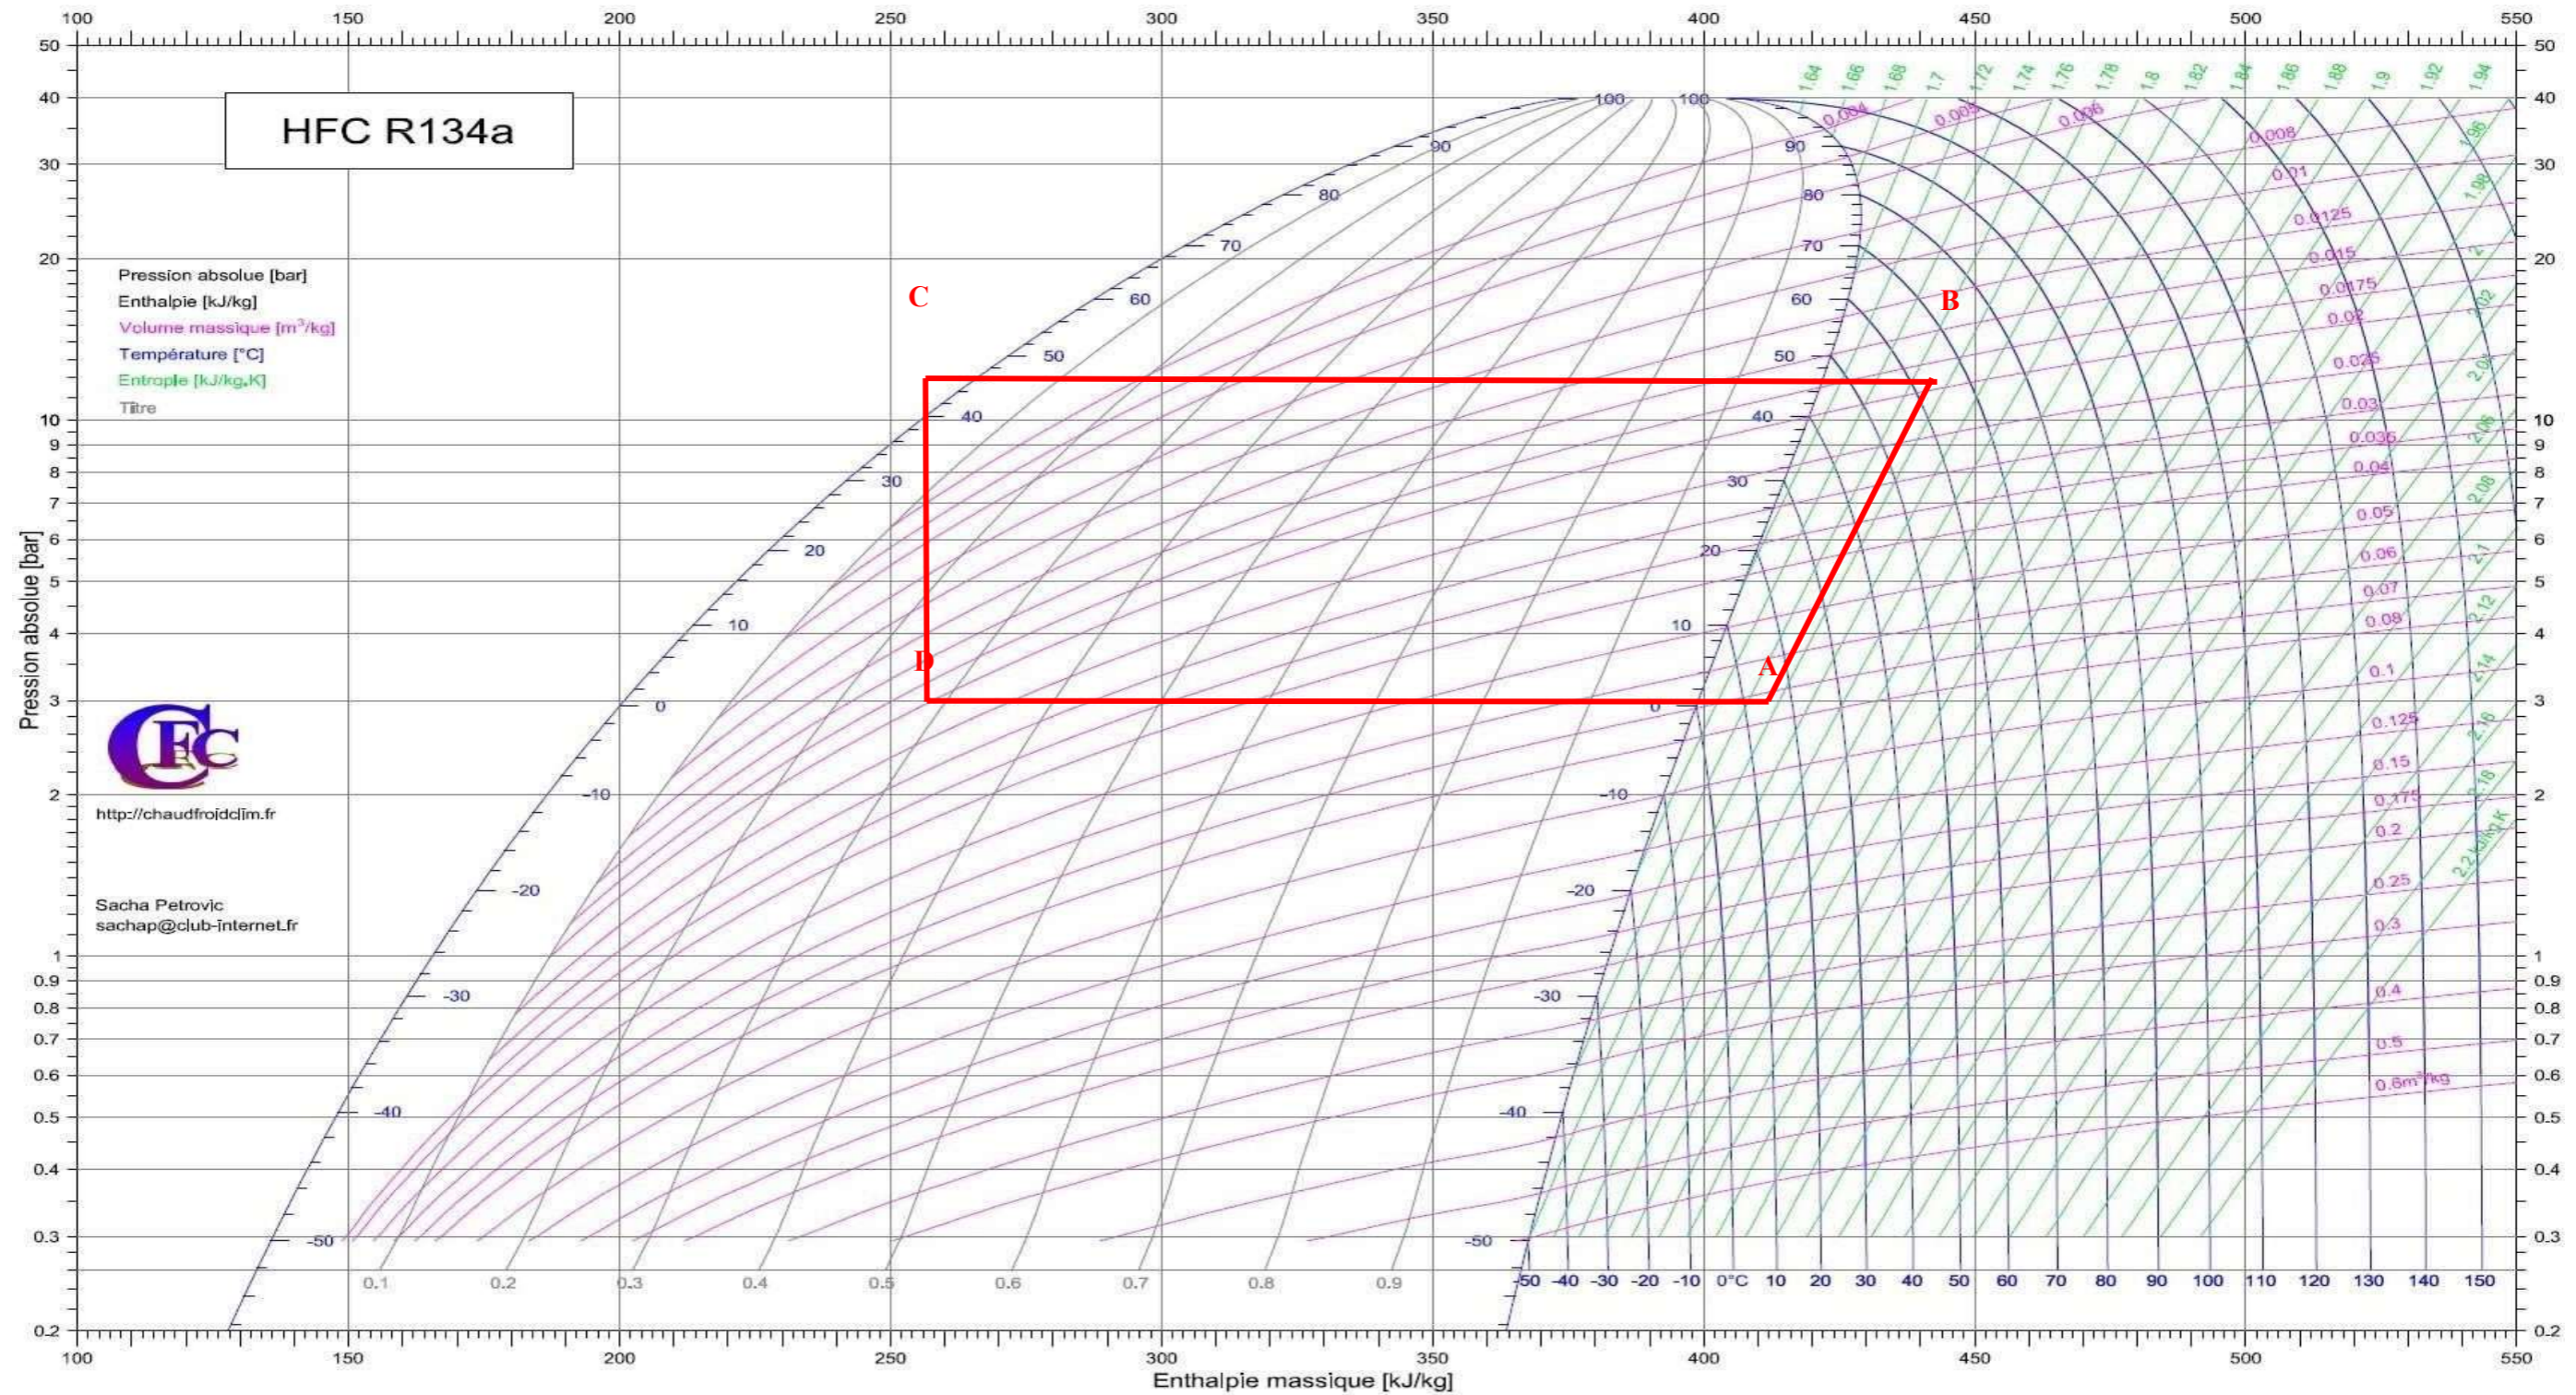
100 150 200 250 300 350 400 450 500 550

HFC R134a

Pression absolue [bar]
Enthalpie [kJ/kg]
Volume massique [m³/kg]
Température [°C]
Entropie [kJ/kg.K]
Titre

C
B
D
A

http://chaudfroidclim.fr

Sacha Petrovic
sachap@club-internet.fr

Pression absolue [bar]

50 40 30 20 10 9 8 7 6 5 4 3 2 1 0.9 0.8 0.7 0.6 0.5 0.4 0.3 0.2

100 100 90 80 70 60 50 40 30 20 10 0 -10 -20 -30 -40 -50

90 80 70 60 50 40 30 20 10 0 -10 -20 -30 -40 -50

1.64 1.66 1.68 1.7 1.72 1.74 1.76 1.78 1.8 1.82 1.84 1.86 1.88 1.9 1.92 1.94 1.96 1.98 2 2.02 2.04 2.06 2.08 2.1 2.12 2.14 2.16 2.18 2.2 kJ/kg.K

0.004 0.005 0.006 0.008 0.01 0.0125 0.015 0.0175 0.02 0.025 0.03 0.035 0.04 0.05 0.06 0.07 0.08 0.1 0.125 0.15 0.175 0.2 0.25 0.3 0.4 0.5 0.6m³/kg

0.1 0.2 0.3 0.4 0.5 0.6 0.7 0.8 0.9

-50 -40 -30 -20 -10 0°C 10 20 30 40 50 60 70 80 90 100 110 120 130 140 150

100 150 200 250 300 350 400 450 500 550
Enthalpie massique [kJ/kg]